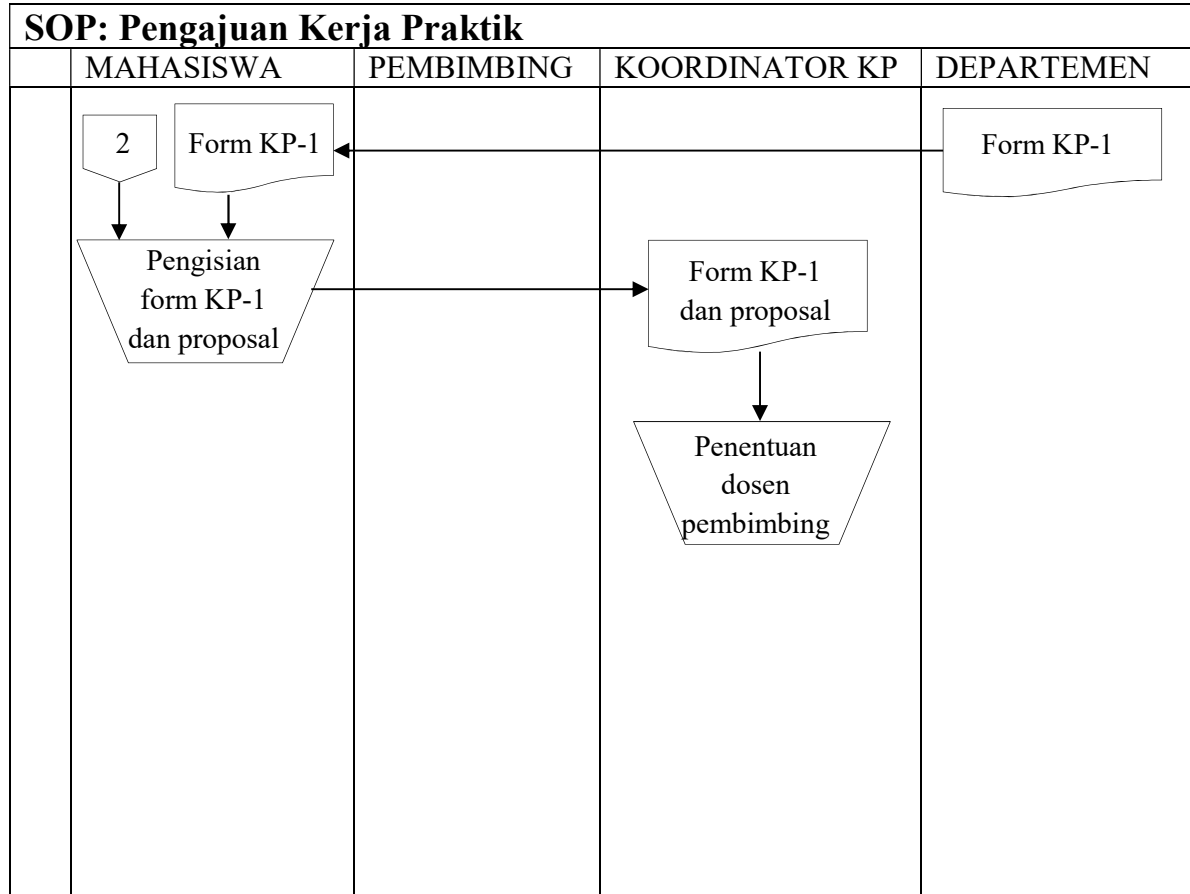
SOP: Pengajuan Kerja Praktik

| | MAHASISWA | PEMBIMBING | KOORDINATOR KP | DEPARTEMEN |
|---|---|---|---|---|

2

Form KP-1

Form KP-1

Pengisian form KP-1 dan proposal

Form KP-1 dan proposal

Penentuan dosen pembimbing